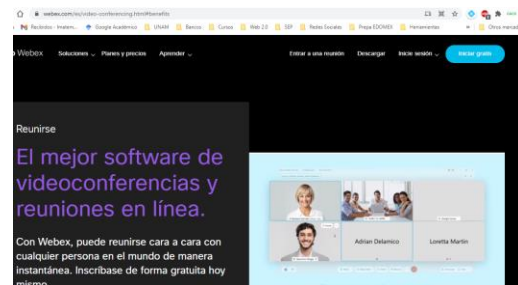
webex.com/es/video-conferencing.html#benefits

Recibidos - Instem... Google Académico UNAM Bancos Cursos Web 2.0 SEP Redes Sociales Prepa EDOMEX Herramientas Otros marcad

Webex Soluciones Planes y precios Aprender

Entrar a una reunión Descargar Inicie sesión Iniciar gratis

Reunirse

El mejor software de videoconferencias y reuniones en línea.

Con Webex, puede reunirse cara a cara con cualquier persona en el mundo de manera instantánea. Inscríbase de forma gratuita hoy mismo

Adrian Delamico

Loretta Martin